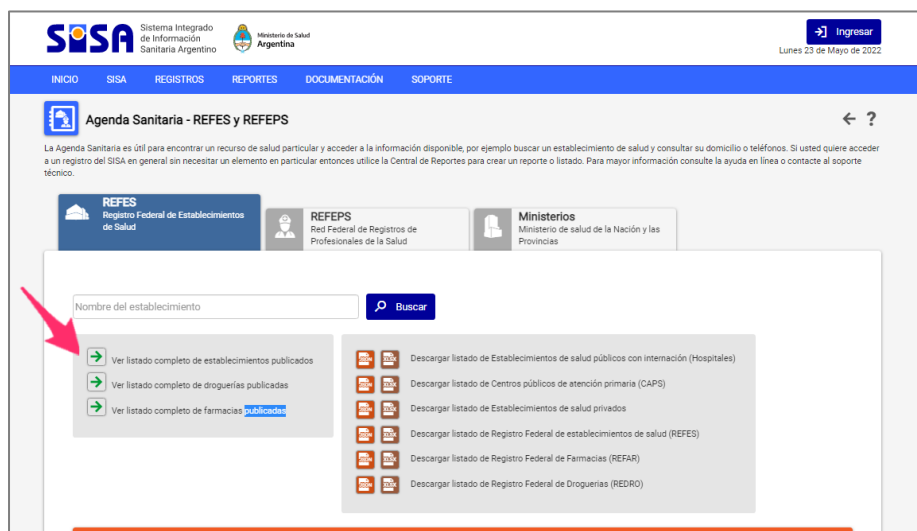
SISA Sistema Integrado de Información Sanitaria Argentino

Ministerio de Salud Argentina

Ingresar

Lunes 23 de Mayo de 2022

INICIO SISA REGISTROS REPORTES DOCUMENTACIÓN SOPORTE

Agenda Sanitaria - REFES y REFEPS

← ?

La Agenda Sanitaria es útil para encontrar un recurso de salud particular y acceder a la información disponible, por ejemplo buscar un establecimiento de salud y consultar su domicilio o teléfonos. Si usted quiere acceder a un registro del SISA en general sin necesitar un elemento en particular entonces utilice la Central de Reportes para crear un reporte o listado. Para mayor información consulte la ayuda en línea o contacte al soporte técnico.

REFES
Registro Federal de Establecimientos de Salud

REFEPS
Red Federal de Registros de Profesionales de la Salud

Ministerios
Ministerio de salud de la Nación y las Provincias

Nombre del establecimiento

Buscar

Ver listado completo de establecimientos publicados
Ver listado completo de droguerías publicadas
Ver listado completo de farmacias publicadas

Descargar listado de Establecimientos de salud públicos con internación (Hospitales)
Descargar listado de Centros públicos de atención primaria (CAPS)
Descargar listado de Establecimientos de salud privados
Descargar listado de Registro Federal de establecimientos de salud (REFES)
Descargar listado de Registro Federal de Farmacias (REFAR)
Descargar listado de Registro Federal de Droguerias (REDRO)